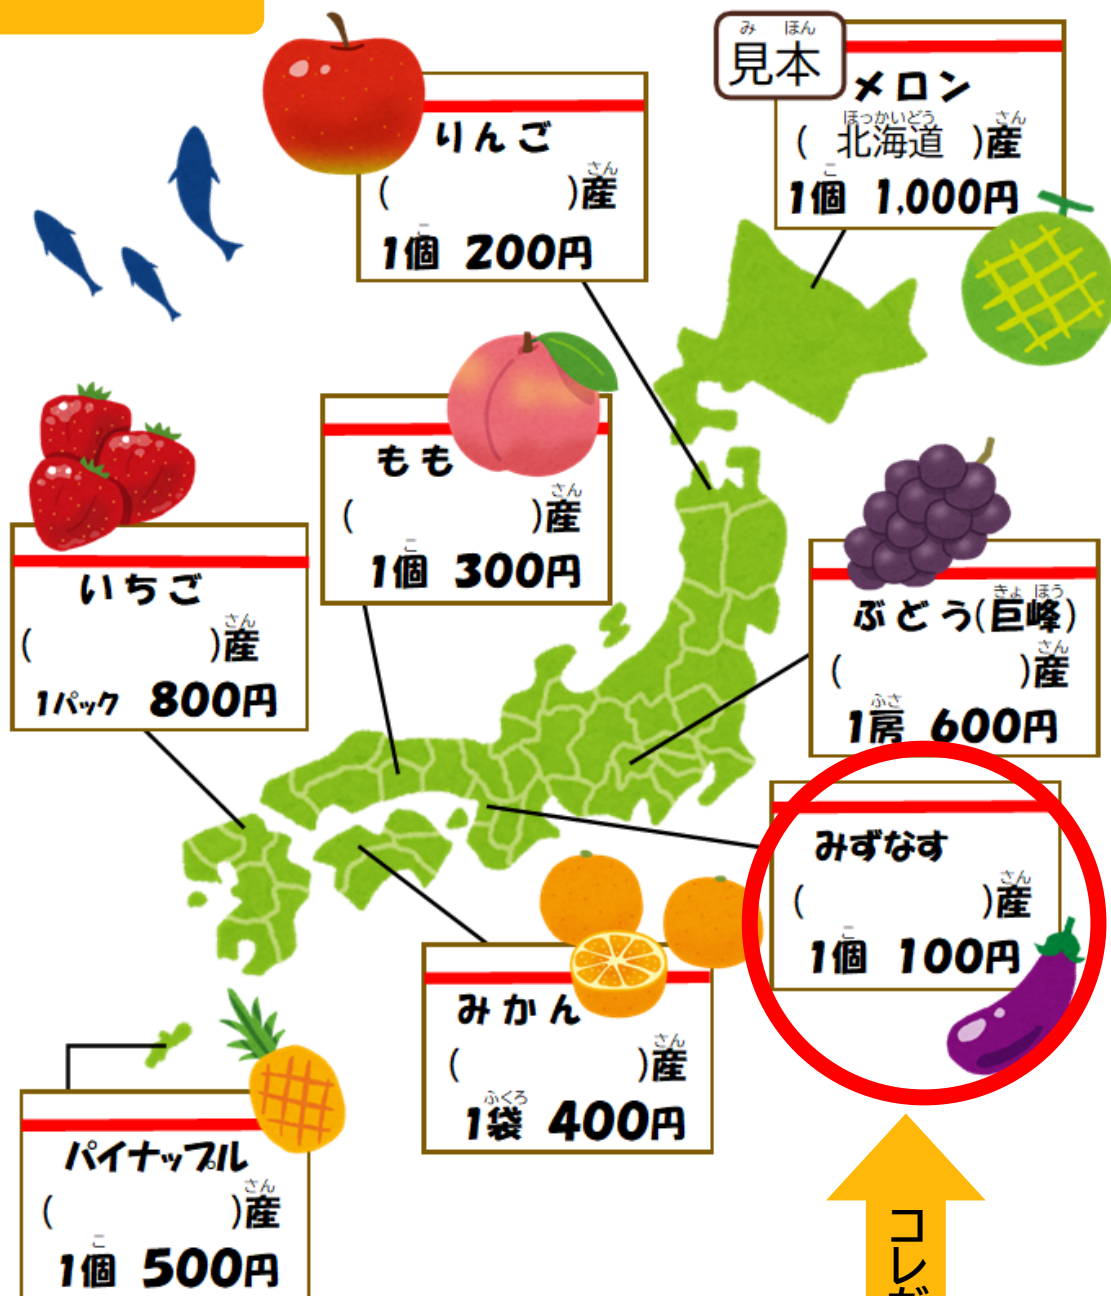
見本

メロン
( 北海道 )産
1個 1,000円

りんご
( )産
1個 200円

もも
( )産
1個 300円

いちご
( )産
1パック 800円

ぶどう(巨峰)
( )産
1房 600円

みずなす
( )産
1個 100円

みかん
( )産
1袋 400円

パイナップル
( )産
1個 500円

コレが